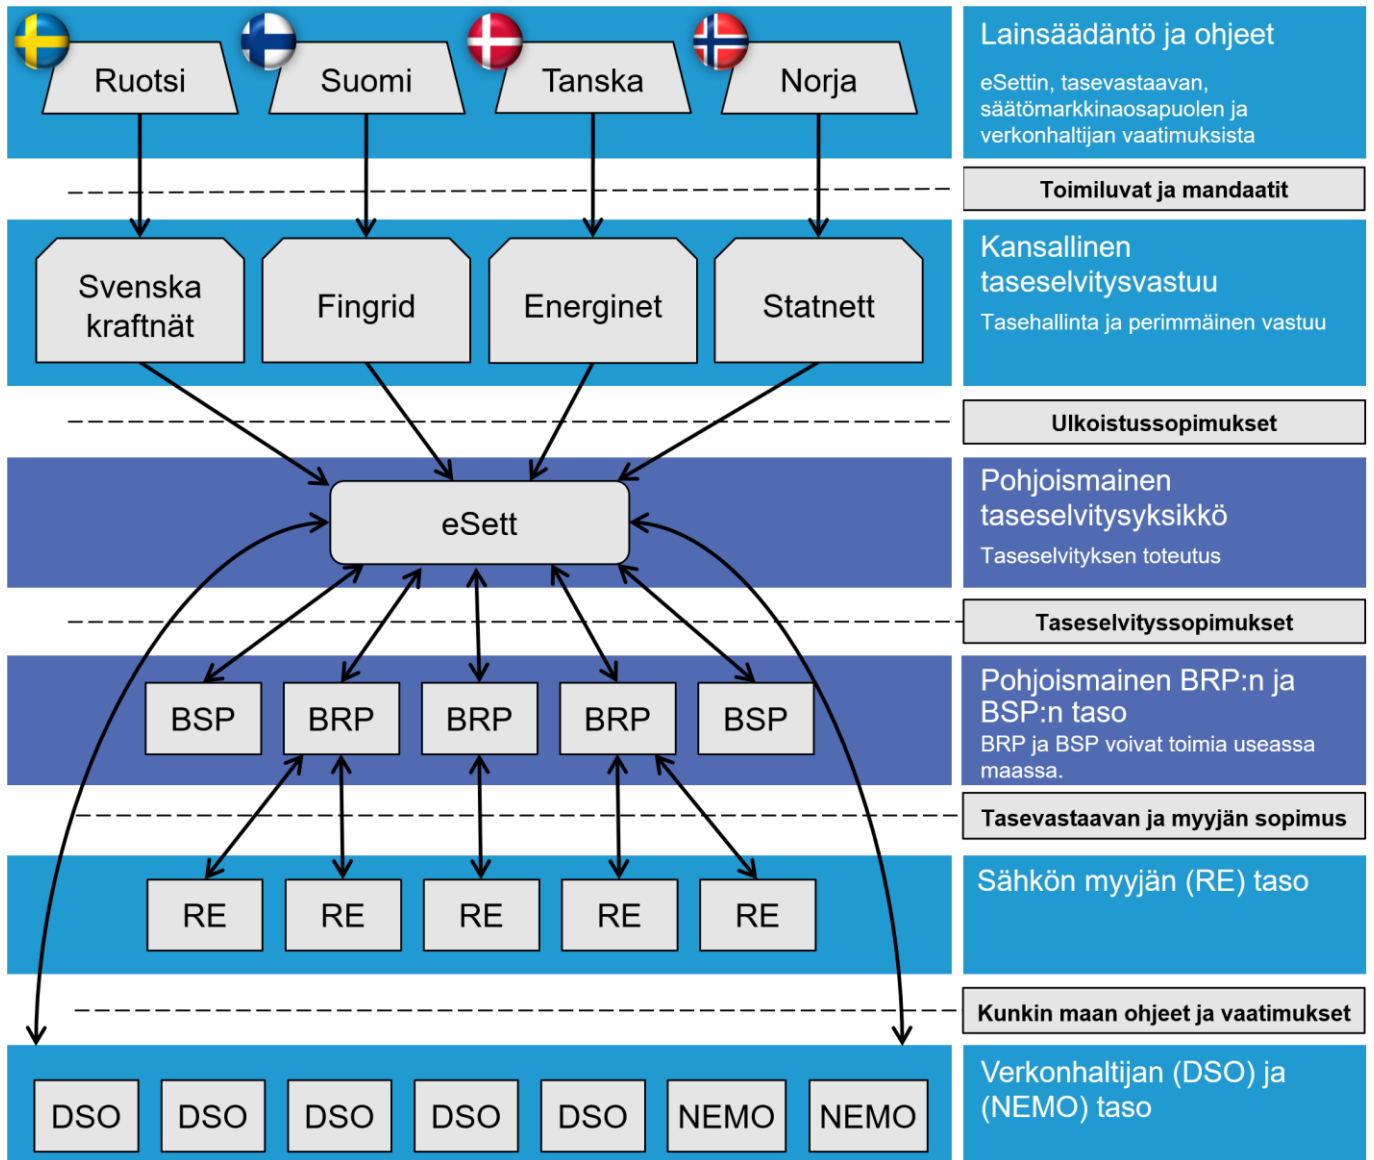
Ruotsi

Suomi

Tanska

Norja

Lainsäädäntö ja ohjeet

eSettin, tasevastaavan, säätömarkkinaosapuolen ja verkonhaltijan vaatimuksista

Toimiluvat ja mandaatit

Svenska kraftnät

Fingrid

Energinet

Statnett

Kansallinen taseselvitysvastuu

Tasehallinta ja perimmäinen vastuu

Ulkoistussopimukset

eSett

Pohjoismainen taseselvitysyksikkö

Taseselvityksen toteutus

Taseselvityssopimukset

BSP

BRP

BRP

BRP

BSP

Pohjoismainen BRP:n ja BSP:n taso

BRP ja BSP voivat toimia useassa maassa.

Tasevastaavan ja myyjän sopimus

RE

RE

RE

RE

RE

Sähkön myyjän (RE) taso

Kunkin maan ohjeet ja vaatimukset

DSO

DSO

DSO

DSO

DSO

NEMO

NEMO

Verkonhaltijan (DSO) ja (NEMO) taso